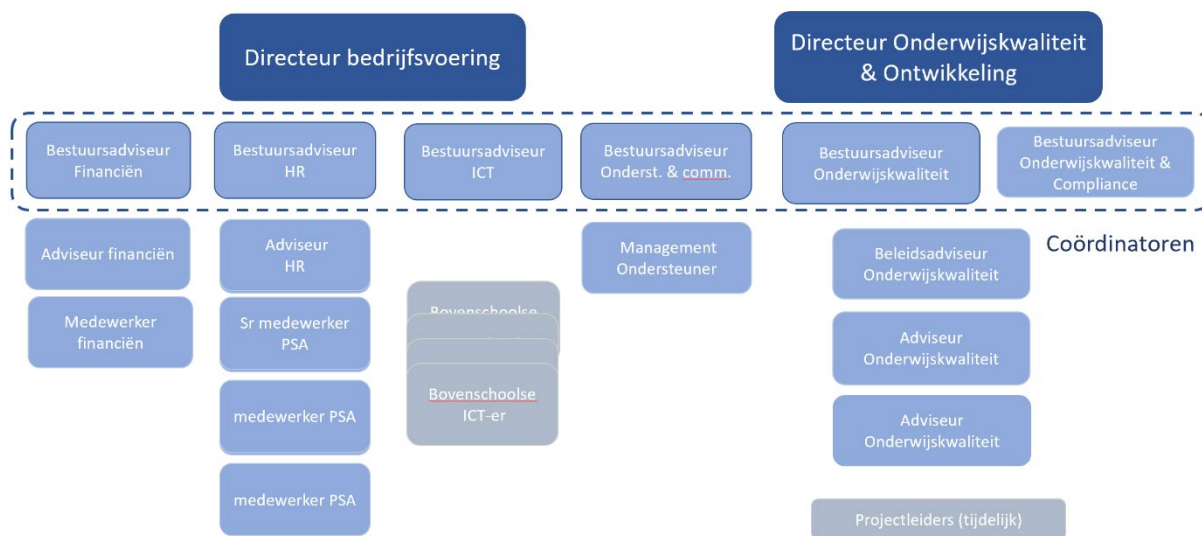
Directeur bedrijfsvoering

Directeur Onderwijskwaliteit & Ontwikkeling

Bestuursadviseur Financiën

Bestuursadviseur HR

Bestuursadviseur ICT

Bestuursadviseur Onderst. & comm.

Bestuursadviseur Onderwijskwaliteit

Bestuursadviseur Onderwijskwaliteit & Compliance

Coördinatoren

Adviseur financiën

Medewerker financiën

Adviseur HR

Sr medewerker PSA

medewerker PSA

medewerker PSA

Bovenschoolse

Bovenschoolse ICT-er

Management Ondersteuner

Beleidsadviseur Onderwijskwaliteit

Adviseur Onderwijskwaliteit

Adviseur Onderwijskwaliteit

Projectleiders (tijdelijk)